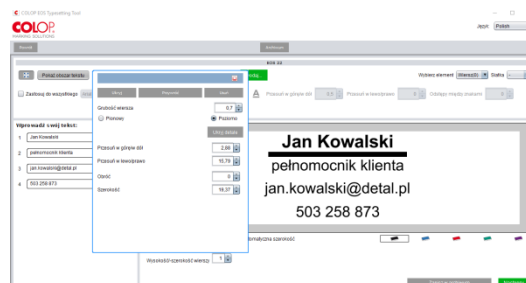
COLOP EOS Typesetting Tool

COLOP
MARKING SOLUTIONS

Język: Polski

Nowość

Zastosuj

EOS 50

Pomaż zmiatar tekstu

Wybierz element: Wiersz(4) Strona

Zastosuj do wszystkich

Wprowadź swój tekst:

1 Jan Kowalski

2 pełnomocnik klienta

3 jan.kowalski@detal.pl

4 503 258 873

Usuń

Przywróć

Zapisz

Grubość wiersza 0,7

Pionowy

Poziomo

Usuń Ilnie

Przesuń w górę/w dół 2,86

Przesuń w lewo/prawo 15,79

Obróć 0

Szerokość 18,37

Przesuń w górę/w dół 0,0

Przesuń w lewo/prawo 0

Odstęp między znakami 0

Jan Kowalski

pełnomocnik klienta

jan.kowalski@detal.pl

503 258 873

Automatyczna szerokość

Wysokość-szerokość wiersza 1